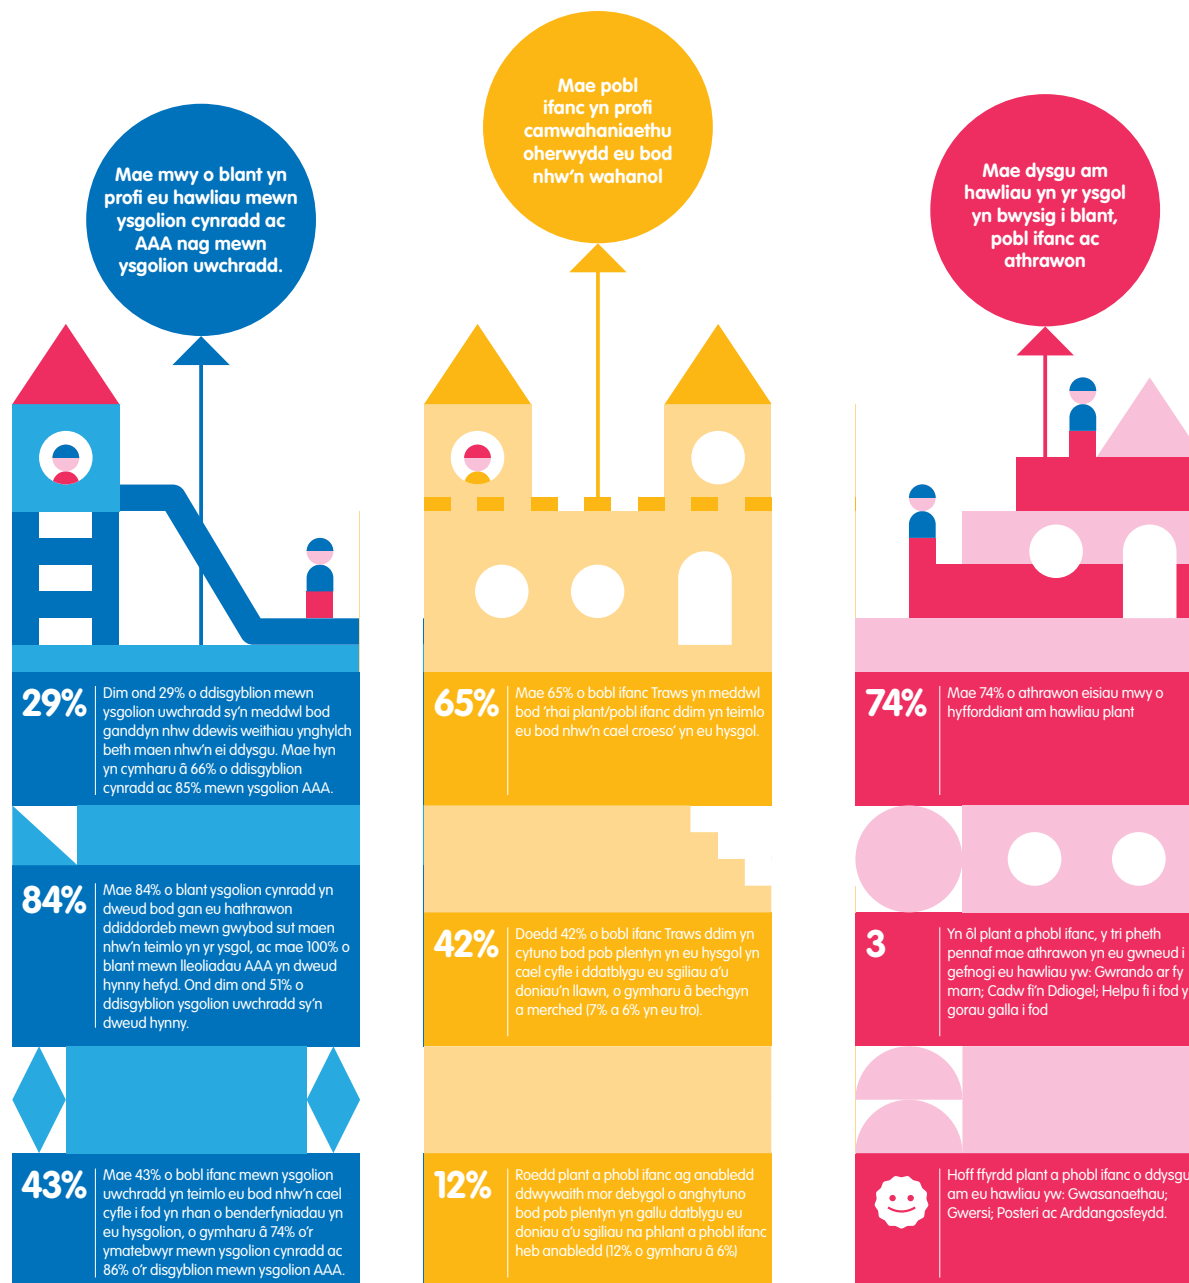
Mae mwy o blant yn profi eu hawliau mewn ysgolion cynradd ac AAA nag mewn ysgolion uwchradd.

Mae pobl ifanc yn profi camwahaniaethu oherwydd eu bod nhw'n wahanol

Mae dysgu am hawliau yn yr ysgol yn bwysig i blant, pobl ifanc ac athrawon

29% Dim ond 29% o ddisgyblion mewn ysgolion uwchradd sy'n meddwl bod ganddyn nhw ddewis weithiau ynghylch beth maen nhw'n ei ddysgu. Mae hyn yn cymharu â 66% o ddisgyblion cynradd ac 85% mewn ysgolion AAA.

65% Mae 65% o bobl ifanc Traws yn meddwl bod 'rhai plant/pobl ifanc ddim yn teimlo eu bod nhw'n cael croeso' yn eu hysgol.

74% Mae 74% o athrawon eisiau mwy o hyfforddiant am hawliau plant

84% Mae 84% o blant ysgolion cynradd yn dweud bod gan eu hathrawon ddiddordeb mewn gwybod sut maen nhw'n teimlo yn yr ysgol, ac mae 100% o blant mewn lleoliadau AAA yn dweud hynny hefyd. Ond dim ond 51% o ddisgyblion ysgolion uwchradd sy'n dweud hynny.

42% Doedd 42% o bobl ifanc Traws ddim yn cytuno bod pob plentyn yn eu hysgol yn cael cyfle i ddatblygu eu sgiliau a'u doniau'n llawn, o gymharu â bechgyn a merched (7% a 6% yn eu tro).

3 Yn ôl plant a phobl ifanc, y tri pheth pennaf mae athrawon yn eu gwneud i gefnogi eu hawliau yw: Gwrando ar fy marn; Cadw fi'n Ddiogel; Helpu fi i fod y gorau galla i fod

43% Mae 43% o bobl ifanc mewn ysgolion uwchradd yn teimlo eu bod nhw'n cael cyfle i fod yn rhan o benderfyniadau yn eu hysgolion, o gymharu â 74% o'r ymatebwyr mewn ysgolion cynradd ac 86% o'r disgyblion mewn ysgolion AAA.

12% Roedd plant a phobl ifanc ag anabledd ddwywaith mor debygol o anghytuno bod pob plentyn yn gallu datblygu eu doniau a'u sgiliau na phlant a phobl ifanc heb anabledd (12% o gymharu â 6%)

Hoff ffyrdd plant a phobl ifanc o ddysgu am eu hawliau yw: Gwasanaethau; Gwersi; Posteri ac Arddangosfeydd.